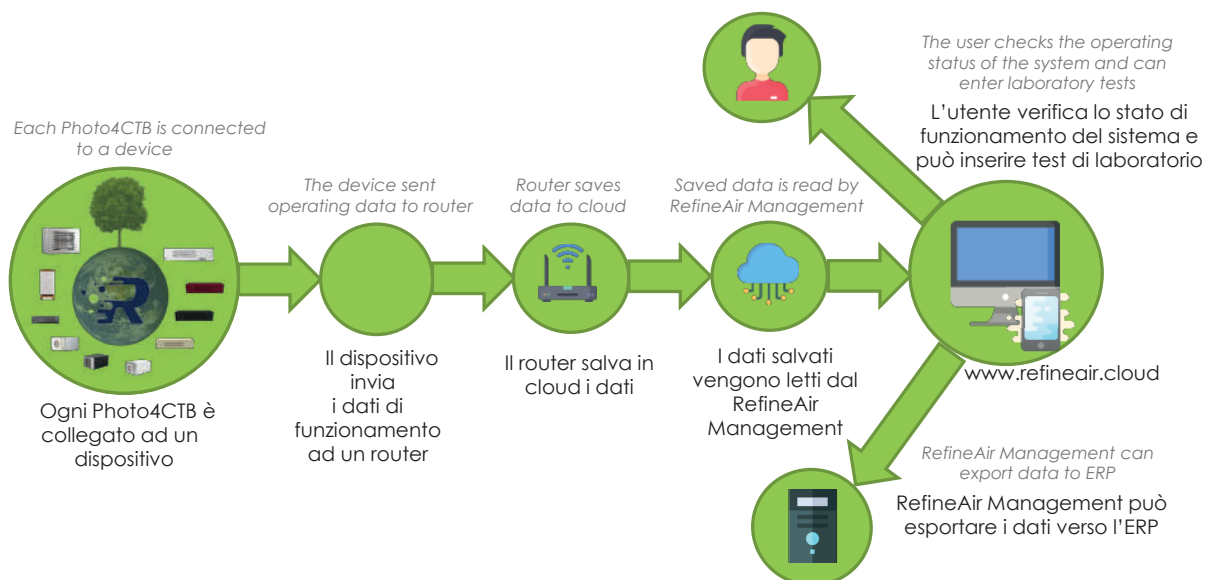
The user checks the operating status of the system and can enter laboratory tests

L’utente verifica lo stato di funzionamento del sistema e può inserire test di laboratorio

Each Photo4CTB is connected to a device

Ogni Photo4CTB è collegato ad un dispositivo

The device sent operating data to router

Il dispositivo invia i dati di funzionamento ad un router

Router saves data to cloud

Il router salva in cloud i dati

Saved data is read by RefineAir Management

I dati salvati vengono letti dal RefineAir Management

www.refineair.cloud

RefineAir Management can export data to ERP

RefineAir Management può esportare i dati verso l’ERP